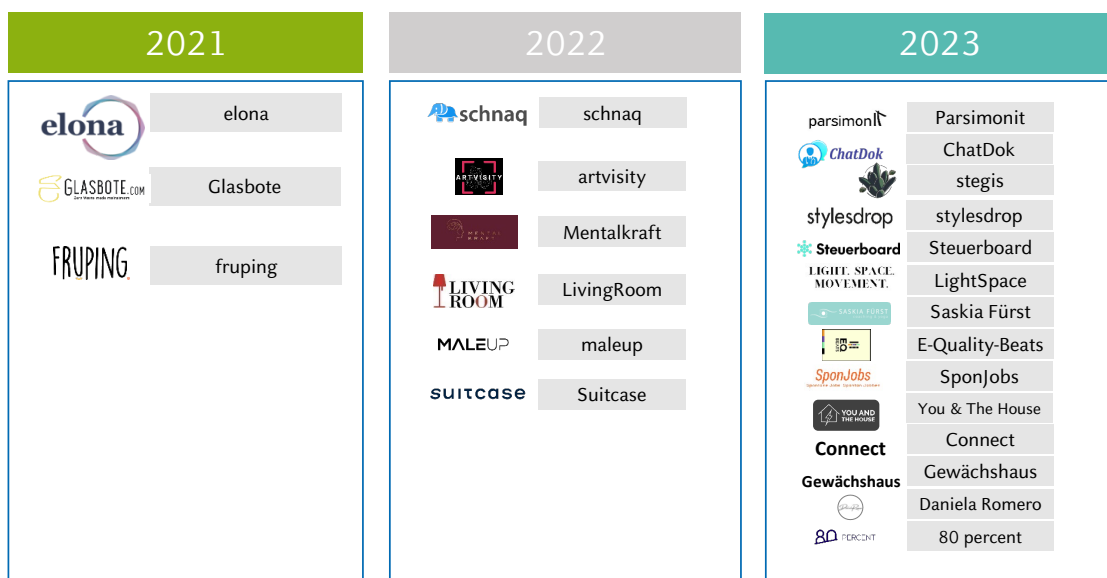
2021

elona | elona

GLASBOTE.COM | Glasbote

FRUPING | fruping

2022

schnaq | schnaq

ARTVISITY | artvisity

MENTALKRAFT | Mentalkraft

LIVING ROOM | LivingRoom

MALEUP | maleup

suitcase | Suitcase

2023

parsimonIT | Parsimonit

ChatDok | ChatDok

stegis

stylesdrop | stylesdrop

Steuerboard | Steuerboard

LIGHT. SPACE. MOVEMENT. | LightSpace

SASKIA FÜRST | Saskia Fürst

E-Quality-Beats

SponJobs | SponJobs

YOU AND THE HOUSE | You & The House

Connect | Connect

Gewächshaus | Gewächshaus

Daniela Romero

80 PERCENT | 80 percent